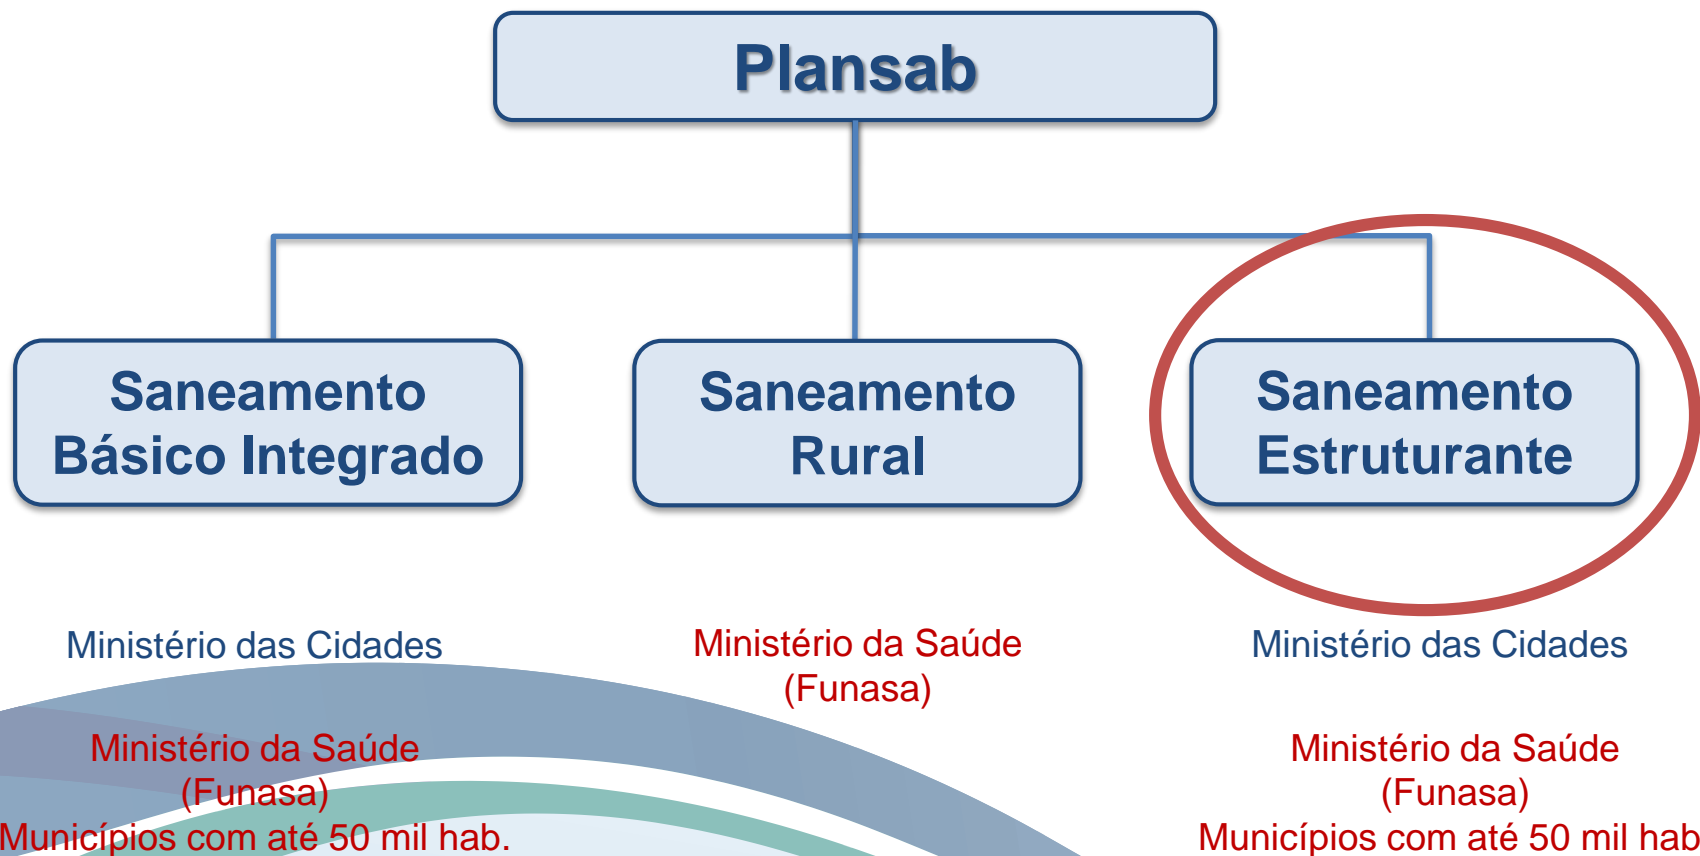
Plansab

Saneamento Básico Integrado

Saneamento Rural

Saneamento Estruturante

Ministério das Cidades

Ministério da Saúde (Funasa) Municípios com até 50 mil hab.

Ministério da Saúde (Funasa)

Ministério das Cidades

Ministério da Saúde (Funasa) Municípios com até 50 mil hab